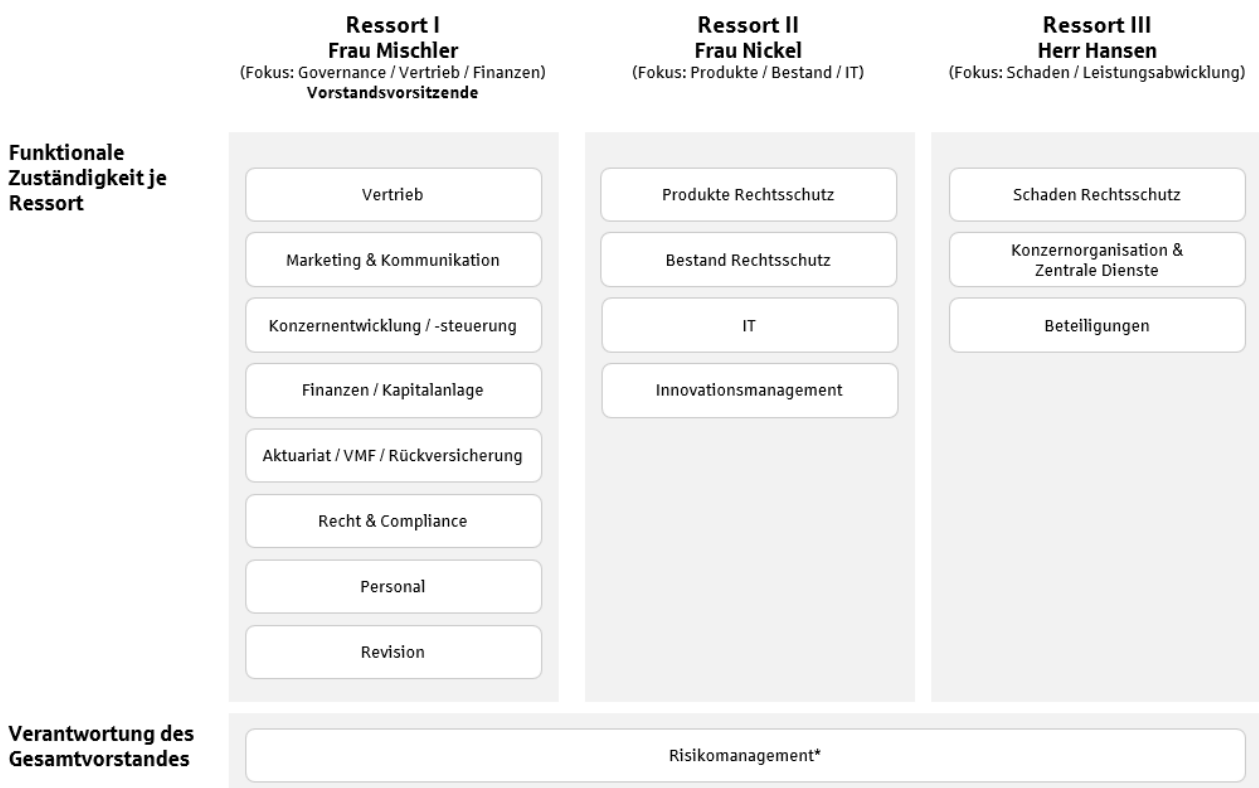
Ressort I
Frau Mischler
(Fokus: Governance / Vertrieb / Finanzen)
Vorstandsvorsitzende

Ressort II
Frau Nickel
(Fokus: Produkte / Bestand / IT)

Ressort III
Herr Hansen
(Fokus: Schaden / Leistungsabwicklung)

Funktionale Zuständigkeit je Ressort

Vertrieb

Marketing & Kommunikation

Konzernentwicklung / -steuerung

Finanzen / Kapitalanlage

Aktuariat / VMF / Rückversicherung

Recht & Compliance

Personal

Revision

Produkte Rechtsschutz

Bestand Rechtsschutz

IT

Innovationsmanagement

Schaden Rechtsschutz

Konzernorganisation & Zentrale Dienste

Beteiligungen

Verantwortung des Gesamtvorstandes

Risikomanagement*